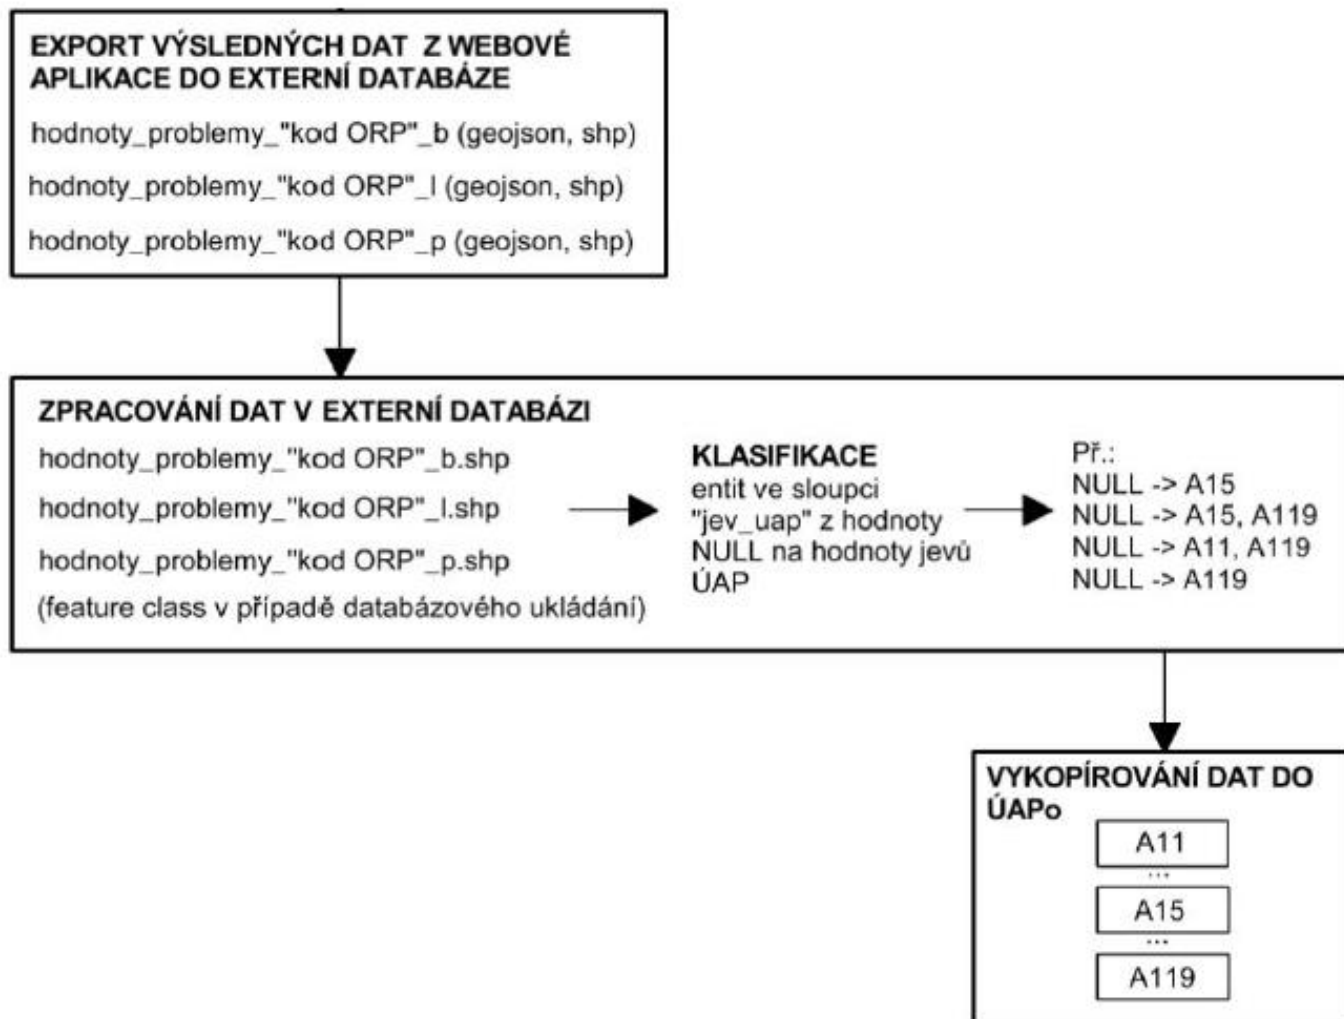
EXPORT VÝSLEDNÝCH DAT Z WEBOVÉ APLIKACE DO EXTERNÍ DATABÁZE

hodnoty_problemy_"kod ORP"_b (geojson, shp)

hodnoty_problemy_"kod ORP"_l (geojson, shp)

hodnoty_problemy_"kod ORP"_p (geojson, shp)

ZPRACOVÁNÍ DAT V EXTERNÍ DATABÁZI

hodnoty_problemy_"kod ORP"_b.shp

hodnoty_problemy_"kod ORP"_l.shp

hodnoty_problemy_"kod ORP"_p.shp

(feature class v případě databázového ukládání)

KLASIFIKACE
entit ve sloupci "jev_uap" z hodnoty NULL na hodnoty jevů ÚAP

Př.:
NULL -> A15
NULL -> A15, A119
NULL -> A11, A119
NULL -> A119

VYKOPÍROVÁNÍ DAT DO ÚAPo

A11
...
A15
...
A119